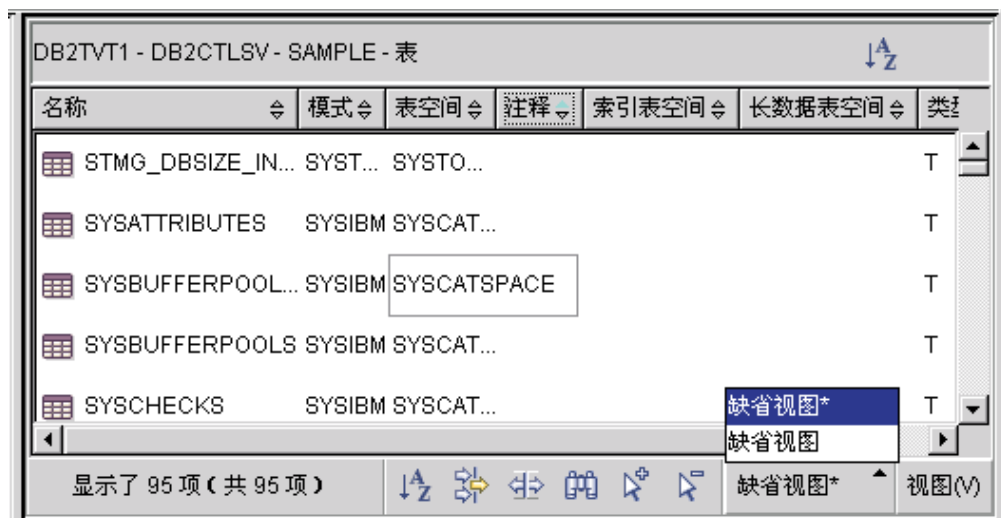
DB2TVT1 - DB2CTLSV - SAMPLE - 表

| 名称 | 模式 | 表空间 | 注释 | 索引表空间 | 长数据表空间 | 类 |
|---|---|---|---|---|---|---|
| STMG_DBSIZE_IN... | SYST... | SYSTO... | | | | T |
| SYSATTRIBUTES | SYSIBM | SYSCAT... | | | | T |
| SYSBUFFERPOOL... | SYSIBM | SYSCATSPACE | | | | T |
| SYSBUFFERPOOLS | SYSIBM | SYSCAT... | | | | T |
| SYSCHECKS | SYSIBM | SYSCAT... | | | | T |

缺省视图*
缺省视图

显示了 95 项 ( 共 95 项 )

缺省视图*

视图(V)